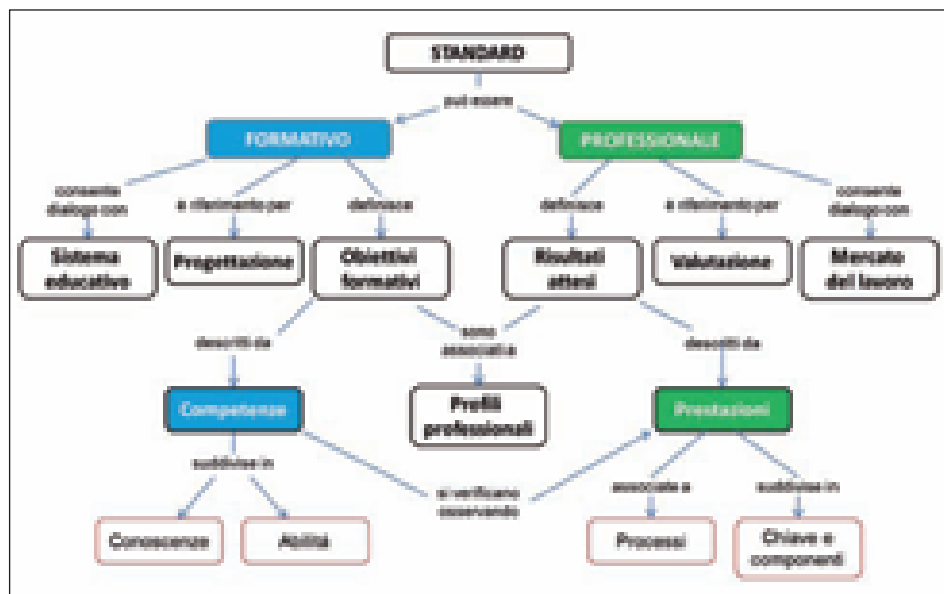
STANDARD

può essere

FORMATIVO

PROFESSIONALE

consente dialogo con

è riferimento per

definisce

definisce

è riferimento per

consente dialogo con

Sistema educativo

Progettazione

Obiettivi formativi

Risultati attesi

Valutazione

Mercato del lavoro

descritti da

sono associati a

descritti da

Competenze

Profili professionali

Prestazioni

suddivise in

si verificano osservando

associate a

suddivise in

Conoscenze

Abilità

Processi

Chiave e componenti